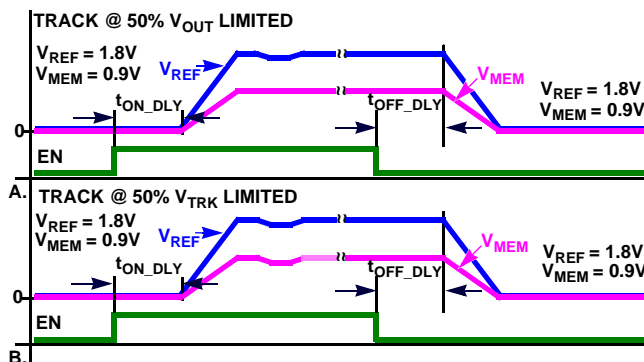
TRACK @ 50% $V_{OUT}$ LIMITED

$V_{REF}$ = 1.8V
$V_{MEM}$ = 0.9V

$V_{REF}$

$t_{ON\_DLY}$

$t_{OFF\_DLY}$

$V_{MEM}$

$V_{REF}$ = 1.8V
$V_{MEM}$ = 0.9V

0

EN

A.

TRACK @ 50% $V_{TRK}$ LIMITED

$V_{REF}$ = 1.8V
$V_{MEM}$ = 0.9V

$V_{REF}$

$t_{ON\_DLY}$

$t_{OFF\_DLY}$

$V_{MEM}$

$V_{REF}$ = 1.8V
$V_{MEM}$ = 0.9V

0

EN

B.